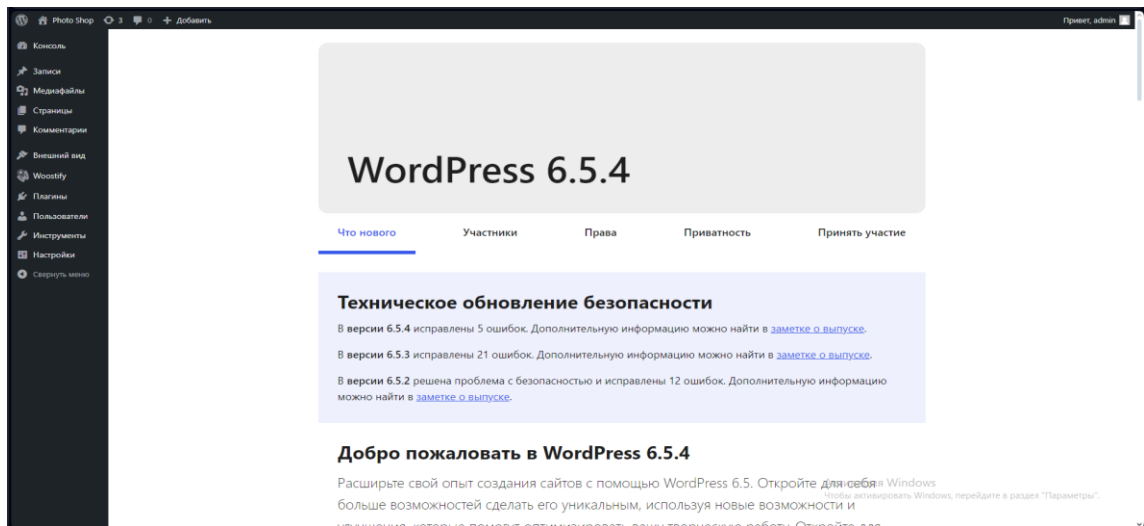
Photo Shop 3 0 + Добавить

Привет, admin

Консоль
Записи
Медиафайлы
Страницы
Комментарии
Внешний вид
Woostify
Плагины
Пользователи
Инструменты
Настройки
Свернуть меню

WordPress 6.5.4

Что нового
Участники
Права
Приватность
Принять участие

Техническое обновление безопасности

В **версии 6.5.4** исправлены 5 ошибок. Дополнительную информацию можно найти в заметке о выпуске.

В **версии 6.5.3** исправлены 21 ошибок. Дополнительную информацию можно найти в заметке о выпуске.

В **версии 6.5.2** решена проблема с безопасностью и исправлены 12 ошибок. Дополнительную информацию можно найти в заметке о выпуске.

Добро пожаловать в WordPress 6.5.4

Расширьте свой опыт создания сайтов с помощью WordPress 6.5. Откройте для себя больше возможностей сделать его уникальным, используя новые возможности и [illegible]

Активация Windows
Чтобы активировать Windows, перейдите в раздел "Параметры".